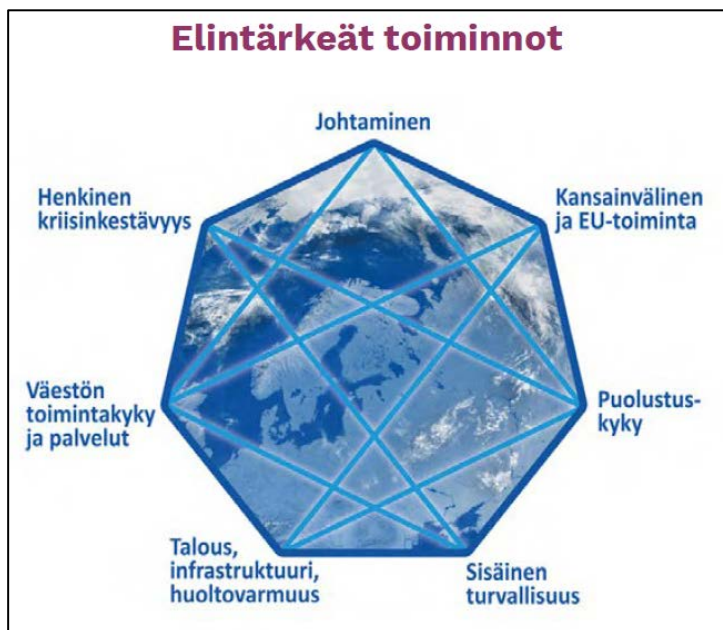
Elintärkeät toiminnot

Johtaminen

Henkinen kriisinkestävyys

Kansainvälinen ja EU-toiminta

Väestön toimintakyky ja palvelut

Puolustuskyky

Talous, infrastruktuuri, huoltovarmuus

Sisäinen turvallisuus